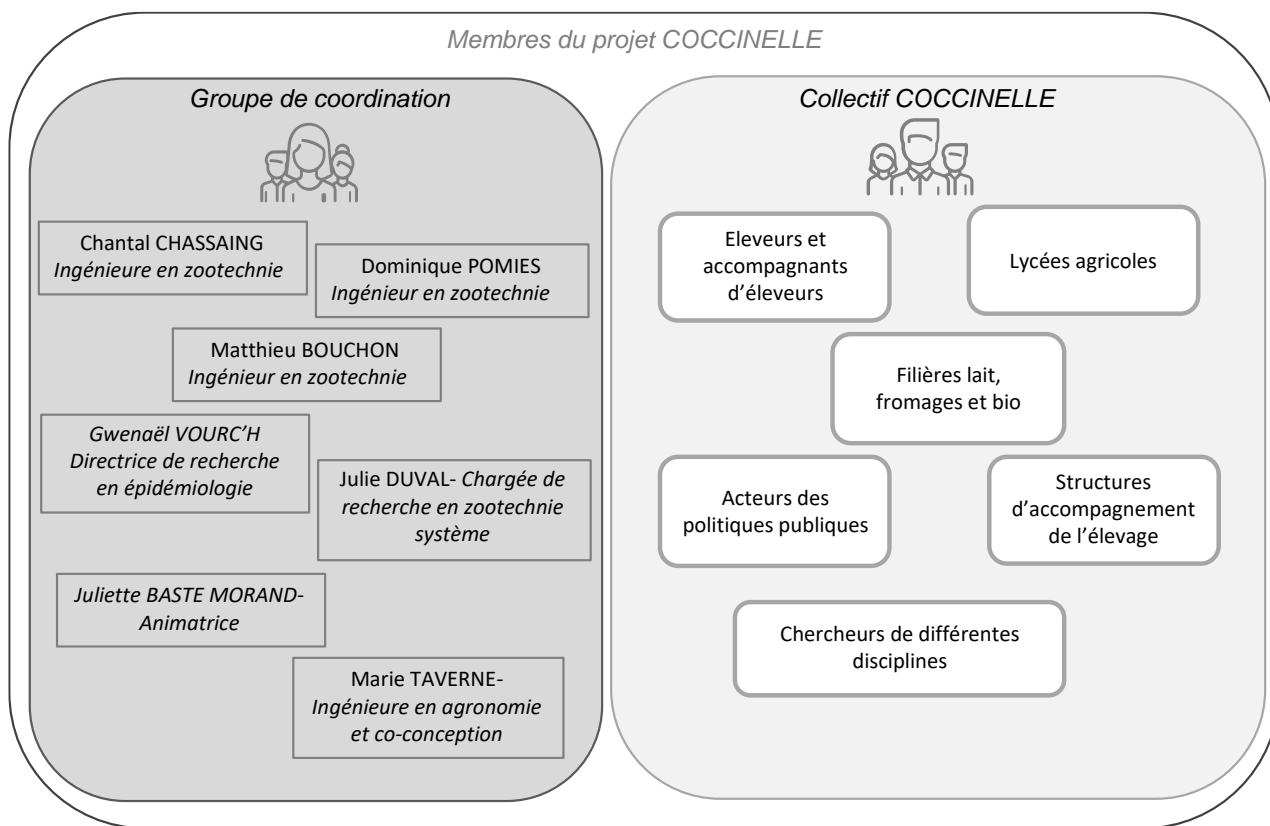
Membres du projet COCCINELLE

Groupe de coordination

Chantal CHASSAING
Ingénieure en zootechnie

Dominique POMIES
Ingénieur en zootechnie

Matthieu BOUCHON
Ingénieur en zootechnie

Gwenaël VOURC'H
Directrice de recherche en épidémiologie

Julie DUVAL- Chargée de recherche en zootechnie système

Juliette BASTE MORAND- Animatrice

Marie TAVERNE- Ingénieure en agronomie et co-conception

Collectif COCCINELLE

Eleveurs et accompagnants d'éleveurs

Lycées agricoles

Filières lait, fromages et bio

Acteurs des politiques publiques

Structures d'accompagnement de l'élevage

Chercheurs de différentes disciplines